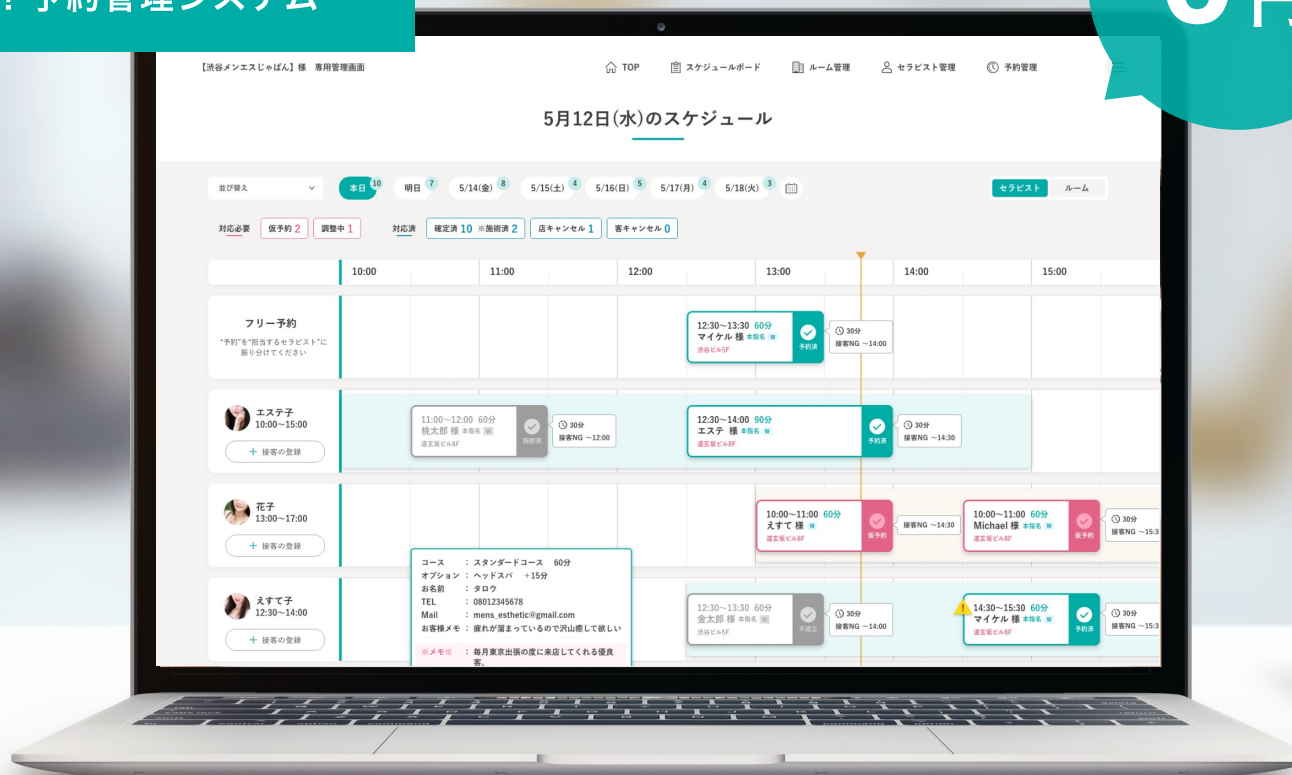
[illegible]予約管理システム

0円

【渋谷メンエスじゃぱん】様　専用管理画面

TOP　スケジュールボード　ルーム管理　セラピスト管理　予約管理

5月12日(水)のスケジュール

並び替え

本日 10　明日 7　5/14(金) 8　5/15(土) 4　5/16(日) 5　5/17(月) 4　5/18(火) 3

セラピスト　ルーム

対応必要　仮予約 2　調整中 1　対応済　確定済 10 ※施術済 2　店キャンセル 1　客キャンセル 0

10:00　11:00　12:00　13:00　14:00　15:00

フリー予約
"予約"を"担当するセラピスト"に振り分けてください

12:30~13:30 60分
マイケル 様 本指名 W
渋谷ビル5F
予約済

30分
接客NG ~14:00

エステ子
10:00~15:00
+ 接客の登録

11:00~12:00 60分
桃太郎 様 本指名 W
道玄坂ビル8F
施術済

30分
接客NG ~12:00

12:30~14:00 90分
エステ 様 本指名 W
道玄坂ビル8F
予約済

30分
接客NG ~14:30

花子
13:00~17:00
+ 接客の登録

10:00~11:00 60分
えすて 様 W
道玄坂ビル8F
仮予約

接客NG ~14:30

10:00~11:00 60分
Michael 様 本指名 W
道玄坂ビル8F
仮予約

30分
接客NG ~15:3

コース　：スタンダードコース　60分
オプション：ヘッドスパ　+15分
お名前　：タロウ
TEL　：08012345678
Mail　：mens_esthetic@gmail.com
お客様メモ：疲れが溜まっているので沢山癒して欲しい
※メモ※　：毎月東京出張の度に来店してくれる優良客。

えすて子
12:30~14:00
+ 接客の登録

12:30~13:30 60分
金太郎 様 本指名 W
渋谷ビル5F
不成立

30分
接客NG ~14:00

14:30~15:30 60分
マイケル 様 本指名 W
道玄坂ビル8F
予約済

30分
接客NG ~15:3